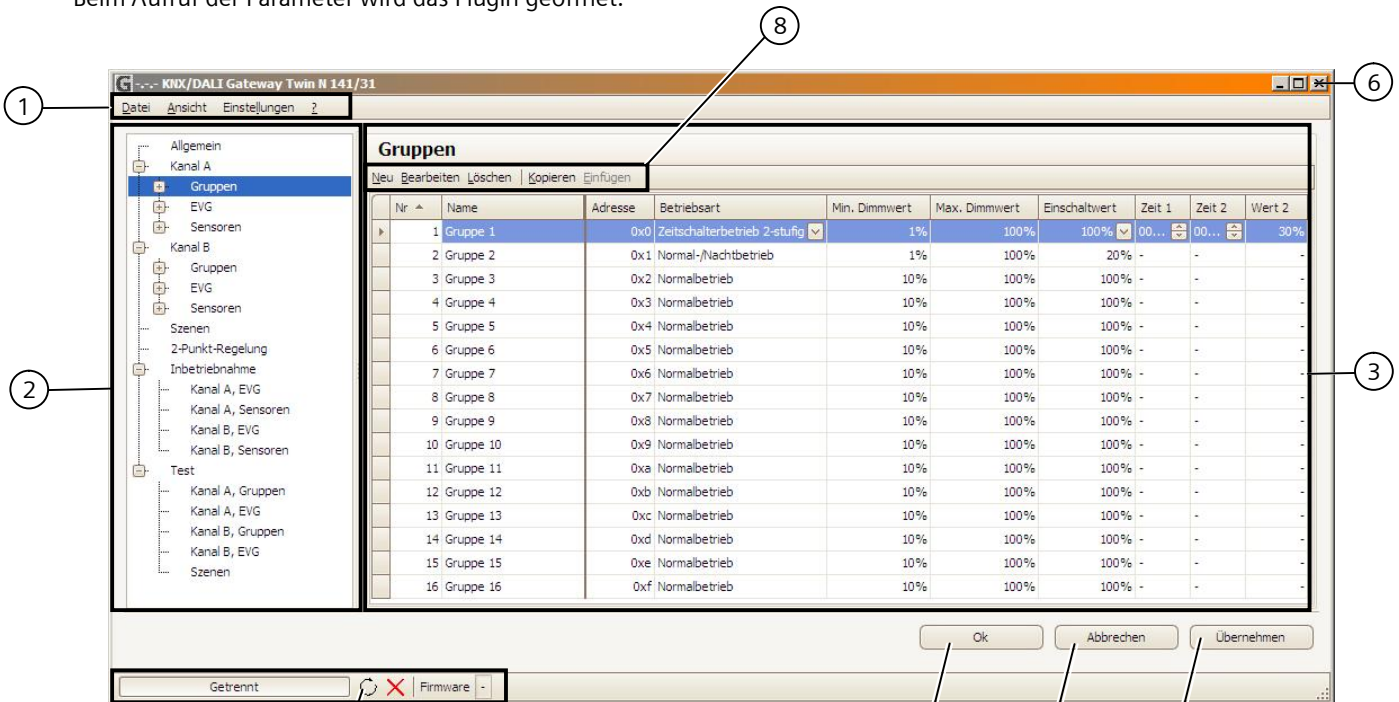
Beim Aufruf der Parameter wird das Plugin geöffnet.

8

-.-.- KNX/DALI Gateway Twin N 141/31

6

1

Datei Ansicht Einstellungen ?

Allgemein
Kanal A
Gruppen
EVG
Sensoren
Kanal B
Gruppen
EVG
Sensoren
Szenen
2-Punkt-Regelung
Inbetriebnahme
Kanal A, EVG
Kanal A, Sensoren
Kanal B, EVG
Kanal B, Sensoren
Test
Kanal A, Gruppen
Kanal A, EVG
Kanal B, Gruppen
Kanal B, EVG
Szenen

2

Gruppen

Neu Bearbeiten Löschen Kopieren Einfügen

| Nr | Name | Adresse | Betriebsart | Min. Dimmwert | Max. Dimmwert | Einschaltwert | Zeit 1 | Zeit 2 | Wert 2 |
|---|---|---|---|---|---|---|---|---|---|
| 1 | Gruppe 1 | 0x0 | Zeitschalterbetrieb 2-stufig | 1% | 100% | 100% | 00... | 00... | 30% |
| 2 | Gruppe 2 | 0x1 | Normal-/Nachtbetrieb | 1% | 100% | 20% | - | - | - |
| 3 | Gruppe 3 | 0x2 | Normalbetrieb | 10% | 100% | 100% | - | - | - |
| 4 | Gruppe 4 | 0x3 | Normalbetrieb | 10% | 100% | 100% | - | - | - |
| 5 | Gruppe 5 | 0x4 | Normalbetrieb | 10% | 100% | 100% | - | - | - |
| 6 | Gruppe 6 | 0x5 | Normalbetrieb | 10% | 100% | 100% | - | - | - |
| 7 | Gruppe 7 | 0x6 | Normalbetrieb | 10% | 100% | 100% | - | - | - |
| 8 | Gruppe 8 | 0x7 | Normalbetrieb | 10% | 100% | 100% | - | - | - |
| 9 | Gruppe 9 | 0x8 | Normalbetrieb | 10% | 100% | 100% | - | - | - |
| 10 | Gruppe 10 | 0x9 | Normalbetrieb | 10% | 100% | 100% | - | - | - |
| 11 | Gruppe 11 | 0xa | Normalbetrieb | 10% | 100% | 100% | - | - | - |
| 12 | Gruppe 12 | 0xb | Normalbetrieb | 10% | 100% | 100% | - | - | - |
| 13 | Gruppe 13 | 0xc | Normalbetrieb | 10% | 100% | 100% | - | - | - |
| 14 | Gruppe 14 | 0xd | Normalbetrieb | 10% | 100% | 100% | - | - | - |
| 15 | Gruppe 15 | 0xe | Normalbetrieb | 10% | 100% | 100% | - | - | - |
| 16 | Gruppe 16 | 0xf | Normalbetrieb | 10% | 100% | 100% | - | - | - |

3

Ok Abbrechen Übernehmen

Getrennt Firmware -